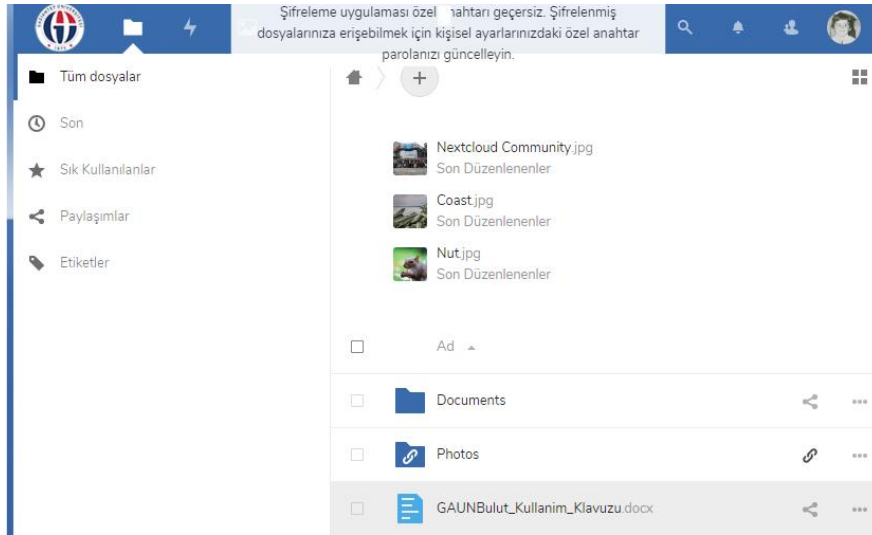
Şifreleme uygulaması özel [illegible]nahtarı geçersiz. Şifrelenmiş dosyalarınıza erişebilmek için kişisel ayarlarınızdaki özel anahtar parolanızı güncelleyin.

Tüm dosyalar
Son
Sık Kullanılanlar
Paylaşımlar
Etiketler

+

Nextcloud Community.jpg
Son Düzenlenenler
Coast.jpg
Son Düzenlenenler
Nut.jpg
Son Düzenlenenler

Ad

Documents
Photos
GAUNBulut_Kullanim_Klavuzu.docx